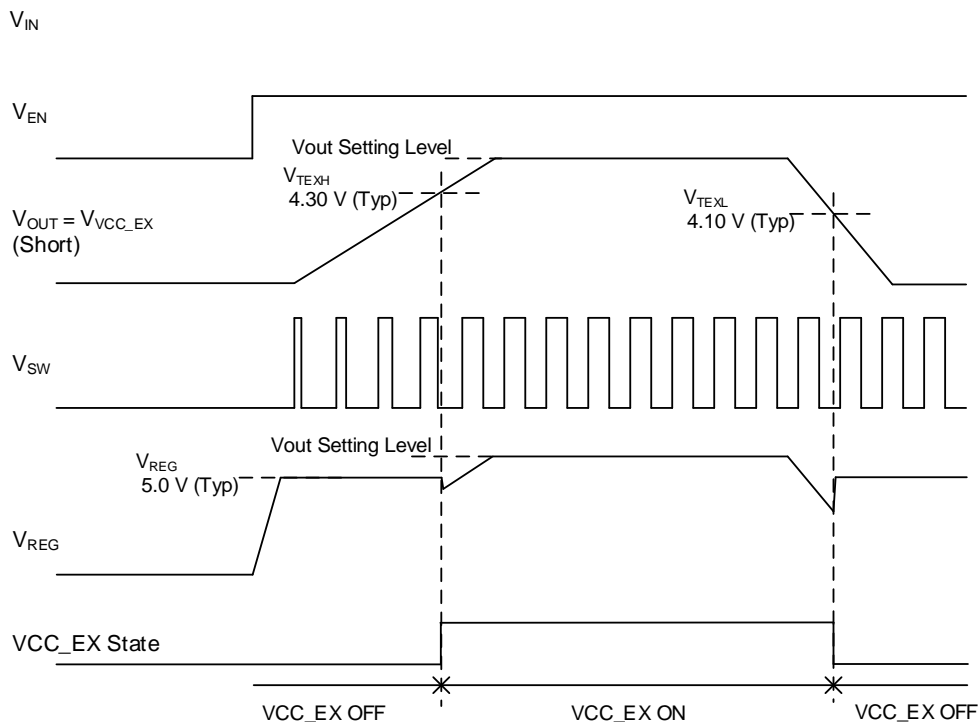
$V_{IN}$

$V_{EN}$

Vout Setting Level

$V_{TEXH}$
4.30 V (Typ)

$V_{TEXL}$
4.10 V (Typ)

$V_{OUT} = V_{VCC\_EX}$
(Short)

$V_{SW}$

Vout Setting Level

$V_{REG}$
5.0 V (Typ)

$V_{REG}$

VCC_EX State

VCC_EX OFF

VCC_EX ON

VCC_EX OFF